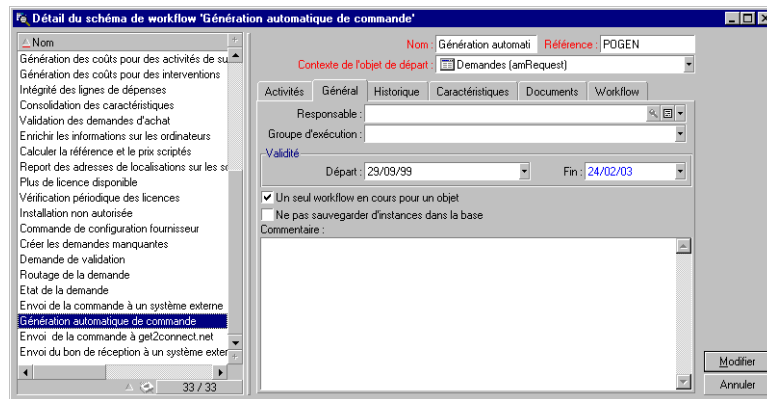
Détail du schéma de workflow 'Génération automatique de commande'

Nom
Génération des coûts pour des activités de su
Génération des coûts pour des interventions
Intégrité des lignes de dépenses
Consolidation des caractéristiques
Validation des demandes d'achat
Enrichir les informations sur les ordinateurs
Calculer la référence et le prix scriptés
Report des adresses de localisations sur les s
Plus de licence disponible
Vérification périodique des licences
Installation non autorisée
Commande de configuration fournisseur
Créer les demandes manquantes
Demande de validation
Routage de la demande
Etat de la demande
Envoi de la commande à un système externe
Génération automatique de commande
Envoi de la commande à get2connect.net
Envoi du bon de réception à un système exter
33 / 33

Nom : Génération automati Référence : POGEN
Contexte de l'objet de départ : Demandes (amRequest)

Activités | Général | Historique | Caractéristiques | Documents | Workflow

Responsable :
Groupe d'exécution :
Validité
Départ : 29/09/99 Fin : 24/02/03
Un seul workflow en cours pour un objet
Ne pas sauvegarder d'instances dans la base
Commentaire :

Modifier
Annuler